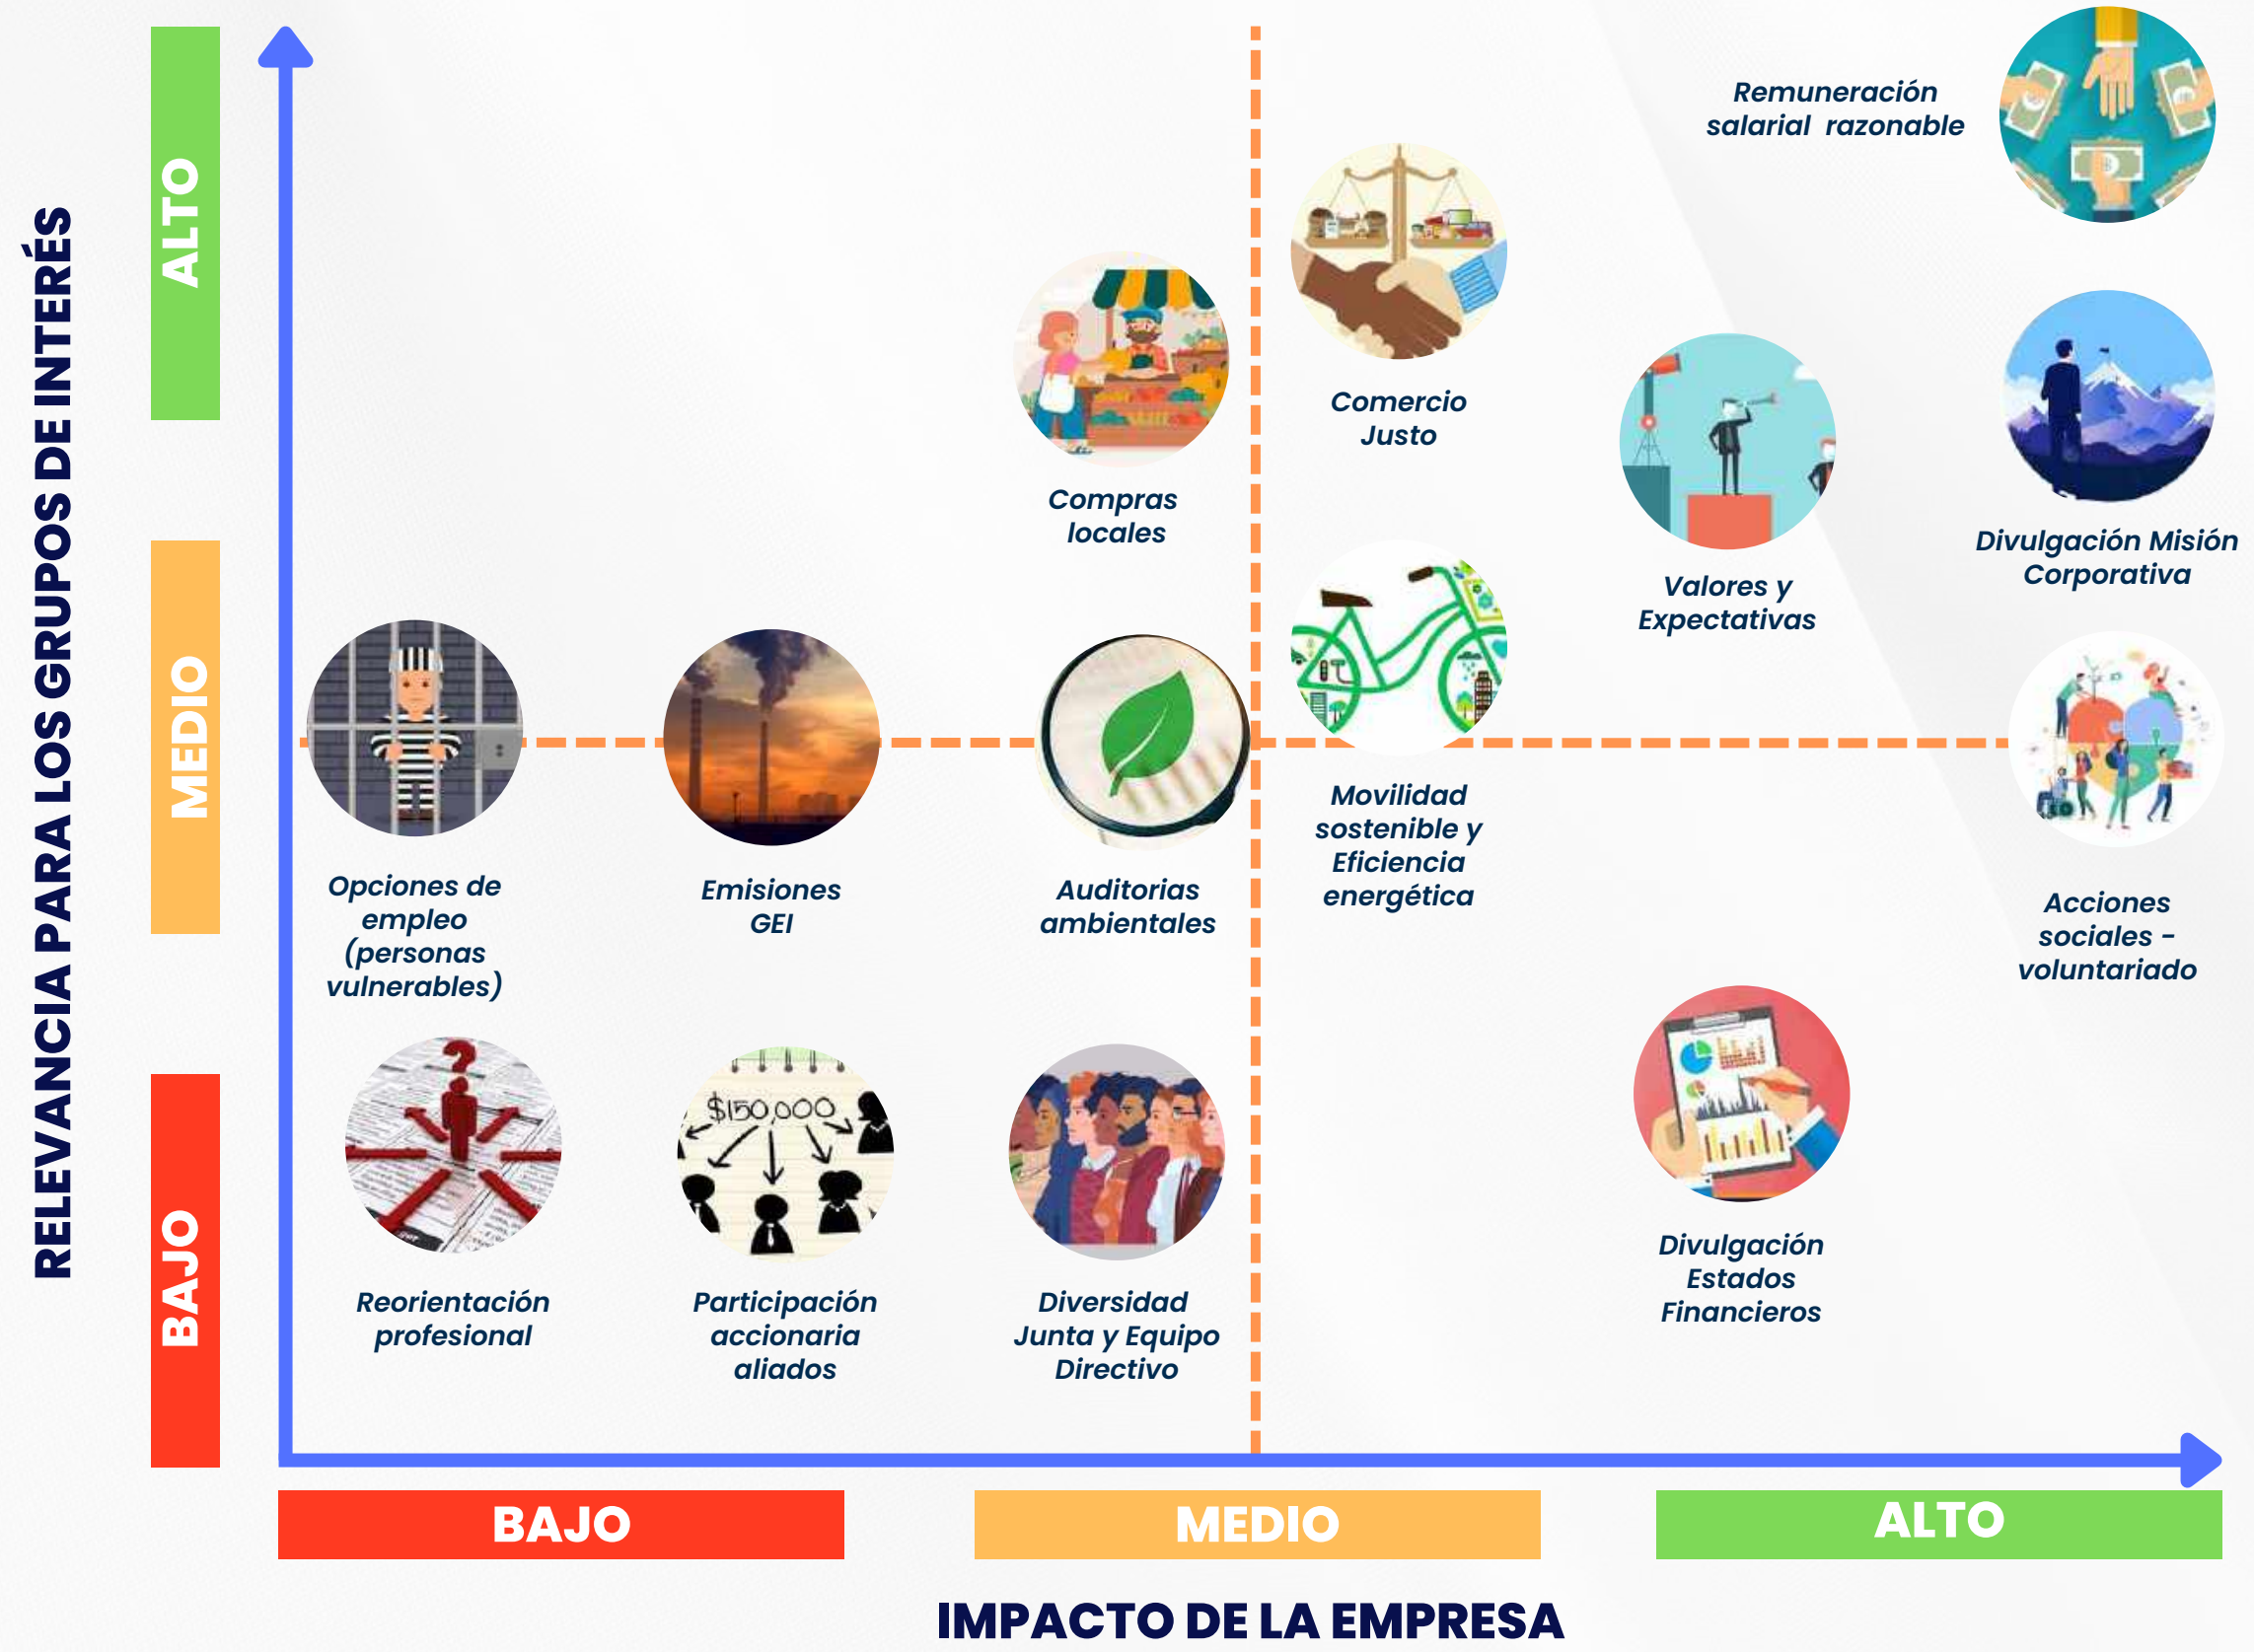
RELEVANCIA PARA LOS GRUPOS DE INTERÉS

ALTO

MEDIO

BAJO

Remuneración salarial razonable

Comercio Justo

Compras locales

Valores y Expectativas

Divulgación Misión Corporativa

Opciones de empleo (personas vulnerables)

Emisiones GEI

Auditorias ambientales

Movilidad sostenible y Eficiencia energética

Acciones sociales - voluntariado

$150,000

Reorientación profesional

Participación accionaria aliados

Diversidad Junta y Equipo Directivo

Divulgación Estados Financieros

BAJO

MEDIO

ALTO

IMPACTO DE LA EMPRESA